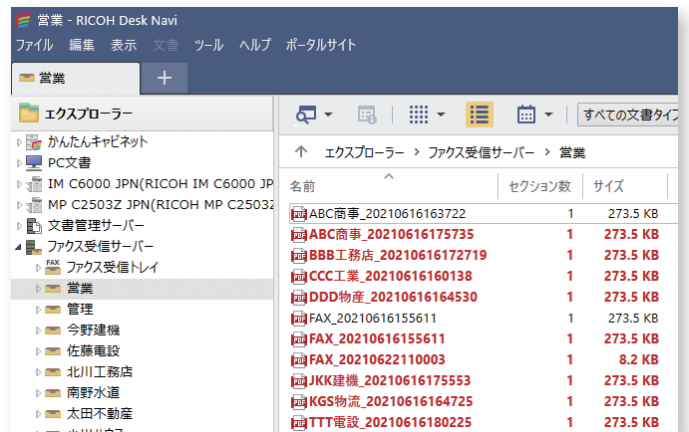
営業 - RICOH Desk Navi

ファイル 編集 表示 文書 ツール ヘルプ ポータルサイト

営業 +

エクスプローラー

かんたんキャビネット
PC文書
IM C6000 JPN(RICOH IM C6000 JP
MP C2503Z JPN(RICOH MP C2503Z
文書管理サーバー
ファクス受信サーバー
ファクス受信トレイ
営業
管理
今野建機
佐藤電設
北川工務店
南野水道
太田不動産

すべての文書タイプ

エクスプローラー > ファクス受信サーバー > 営業

| 名前 | セクション数 | サイズ |
|---|---|---|
| ABC商事_20210616163722 | 1 | 273.5 KB |
| ABC商事_20210616175735 | 1 | 273.5 KB |
| BBB工務店_20210616172719 | 1 | 273.5 KB |
| CCC工業_20210616160138 | 1 | 273.5 KB |
| DDD物産_20210616164530 | 1 | 273.5 KB |
| FAX_20210616155611 | 1 | 273.5 KB |
| FAX_20210616155611 | 1 | 273.5 KB |
| FAX_20210622110003 | 1 | 8.2 KB |
| JKK建機_20210616175553 | 1 | 273.5 KB |
| KGS物流_20210616164725 | 1 | 273.5 KB |
| TTT電設_20210616180225 | 1 | 273.5 KB |